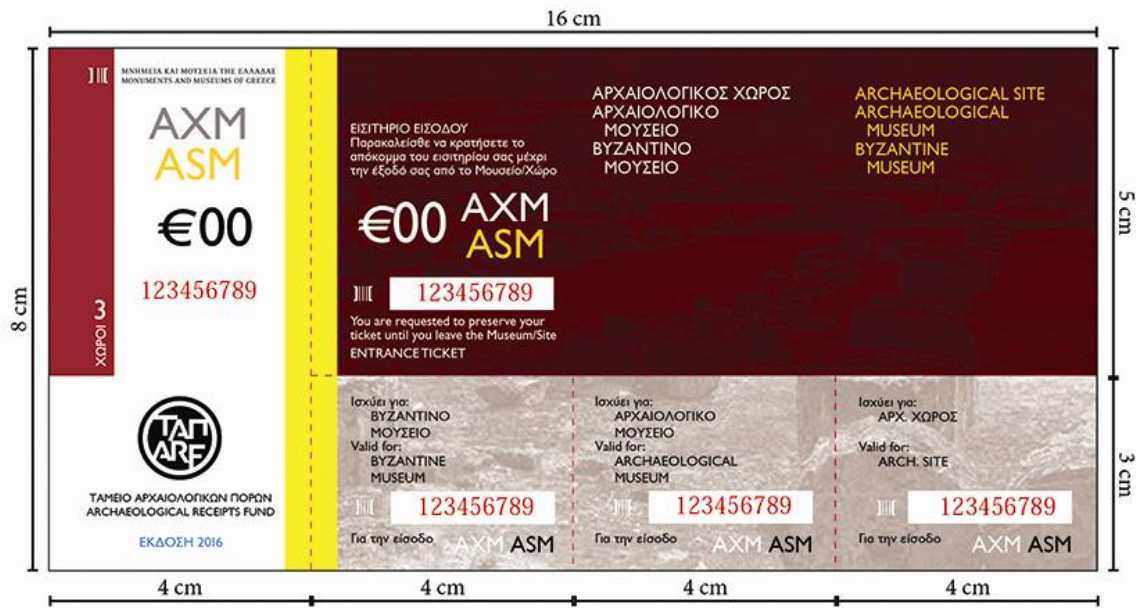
16 cm

ΜΝΗΜΕΙΑ ΚΑΙ ΜΟΥΣΕΙΑ ΤΗΣ ΕΛΛΑΔΑΣ
MONUMENTS AND MUSEUMS OF GREECE

ΑΧΜ
ASM

€00

123456789

ΧΩΡΟΙ 3

ΤΑΠ ARF

ΤΑΜΕΙΟ ΑΡΧΑΙΟΛΟΓΙΚΩΝ ΠΟΡΩΝ
ARCHAEOLOGICAL RECEIPTS FUND

ΕΚΔΟΣΗ 2016

ΕΙΣΙΤΗΡΙΟ ΕΙΣΟΔΟΥ
Παρακαλείσθε να κρατήσετε το απόκομμα του εισιτηρίου σας μέχρι την έξοδό σας από το Μουσείο/Χώρο

€00 ΑΧΜ ASM

123456789

You are requested to preserve your ticket until you leave the Museum/Site
ENTRANCE TICKET

ΑΡΧΑΙΟΛΟΓΙΚΟΣ ΧΩΡΟΣ
ΑΡΧΑΙΟΛΟΓΙΚΟ ΜΟΥΣΕΙΟ
ΒΥΖΑΝΤΙΝΟ ΜΟΥΣΕΙΟ

ARCHAEOLOGICAL SITE
ARCHAEOLOGICAL MUSEUM
BYZANTINE MUSEUM

Ισχύει για:
ΒΥΖΑΝΤΙΝΟ ΜΟΥΣΕΙΟ
Valid for:
BYZANTINE MUSEUM
123456789
Για την είσοδο ΑΧΜ ASM

Ισχύει για:
ΑΡΧΑΙΟΛΟΓΙΚΟ ΜΟΥΣΕΙΟ
Valid for:
ARCHAEOLOGICAL MUSEUM
123456789
Για την είσοδο ΑΧΜ ASM

Ισχύει για:
ΑΡΧ. ΧΩΡΟΣ
Valid for:
ARCH. SITE
123456789
Για την είσοδο ΑΧΜ ASM

8 cm
5 cm
3 cm

4 cm
4 cm
4 cm
4 cm